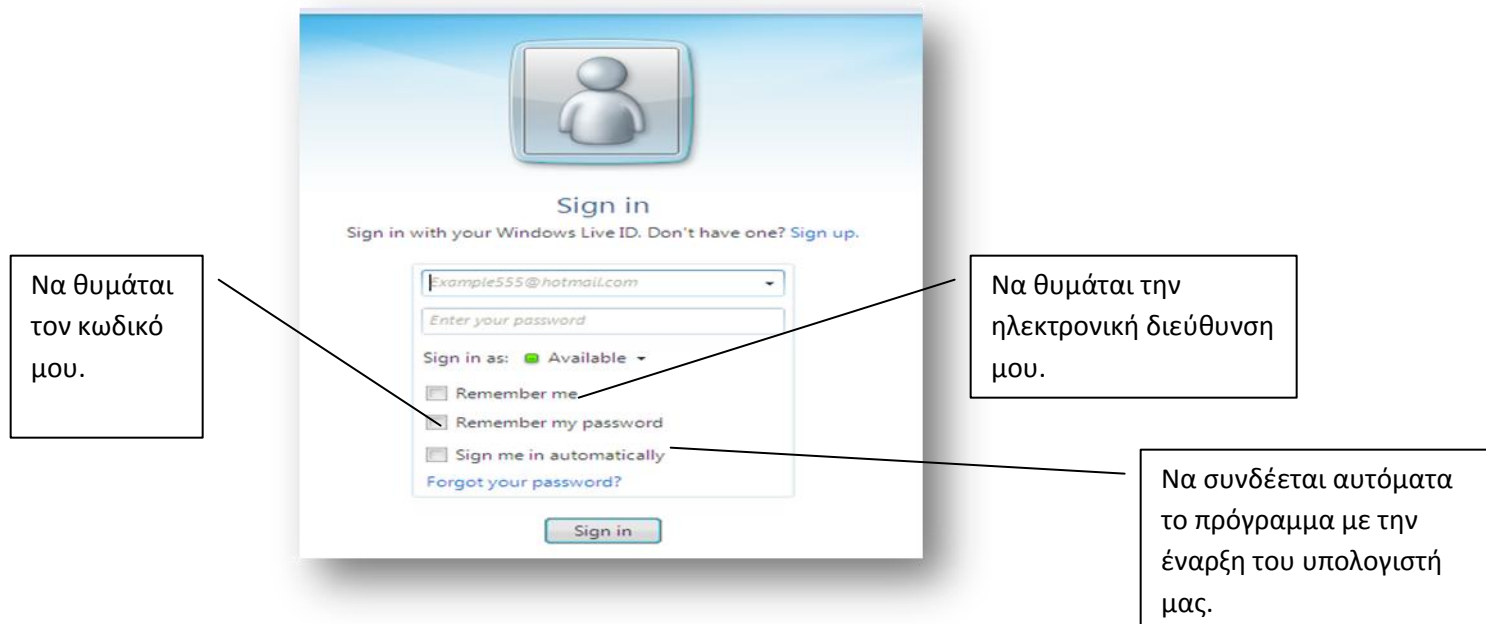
Sign in

Sign in with your Windows Live ID. Don't have one? Sign up.

Example555@hotmail.com

Enter your password

Sign in as: Available

Remember me

Remember my password

Sign me in automatically

Forgot your password?

Sign in

Να θυμάται τον κωδικό μου.

Να θυμάται την ηλεκτρονική διεύθυνση μου.

Να συνδέεται αυτόματα το πρόγραμμα με την έναρξη του υπολογιστή μας.